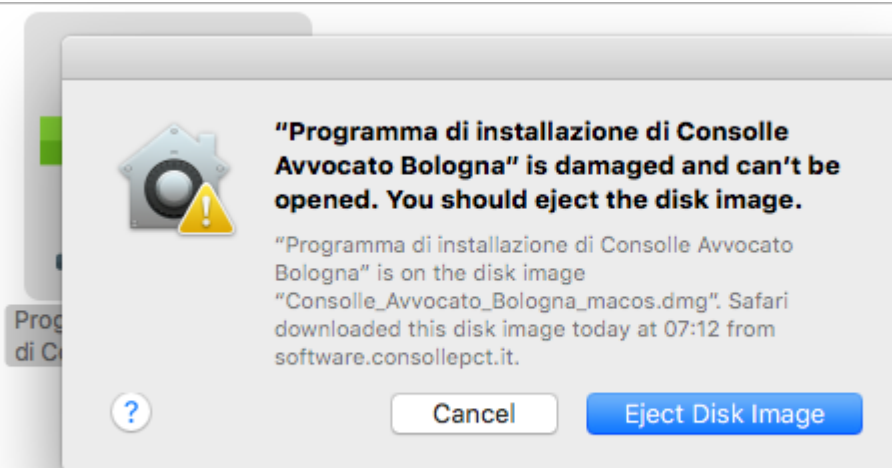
Prog
di C

"Programma di installazione di Consolle Avvocato Bologna" is damaged and can't be opened. You should eject the disk image.

"Programma di installazione di Consolle Avvocato Bologna" is on the disk image "Consolle_Avvocato_Bologna_macos.dmg". Safari downloaded this disk image today at 07:12 from software.consollepct.it.

?

Cancel

Eject Disk Image